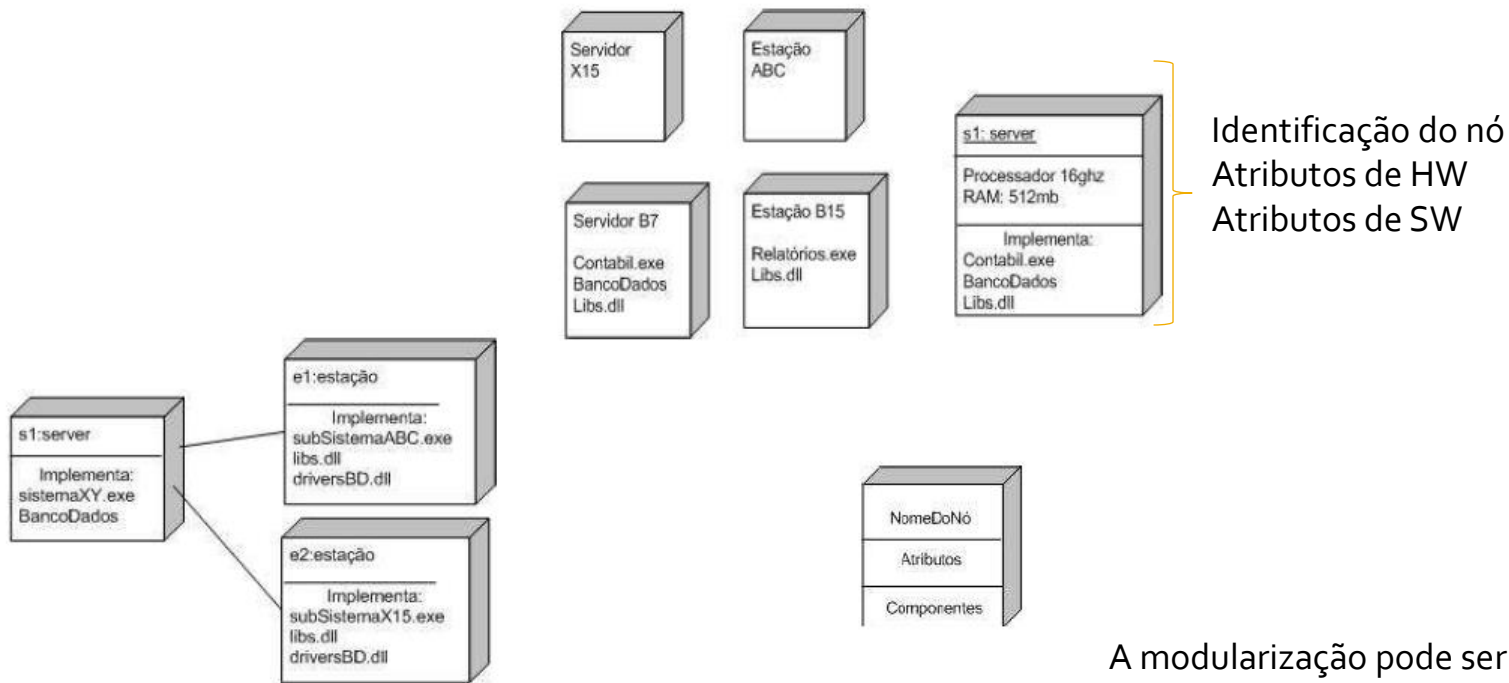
Servidor X15

Estação ABC

Servidor B7

Contabil.exe
BancoDados
Libs.dll

Estação B15

Relatórios.exe
Libs.dll

s1: server

Processador 16ghz
RAM: 512mb

Implementa:
Contabil.exe
BancoDados
Libs.dll

Identificação do nó
Atributos de HW
Atributos de SW

s1:server

Implementa:
sistemaXY.exe
BancoDados

e1:estação

Implementa:
subSistemaABC.exe
libs.dll
driversBD.dll

e2:estação

Implementa:
subSistemaX15.exe
libs.dll
driversBD.dll

NomeDoNó

Atributos

Componentes

A modularização pode ser